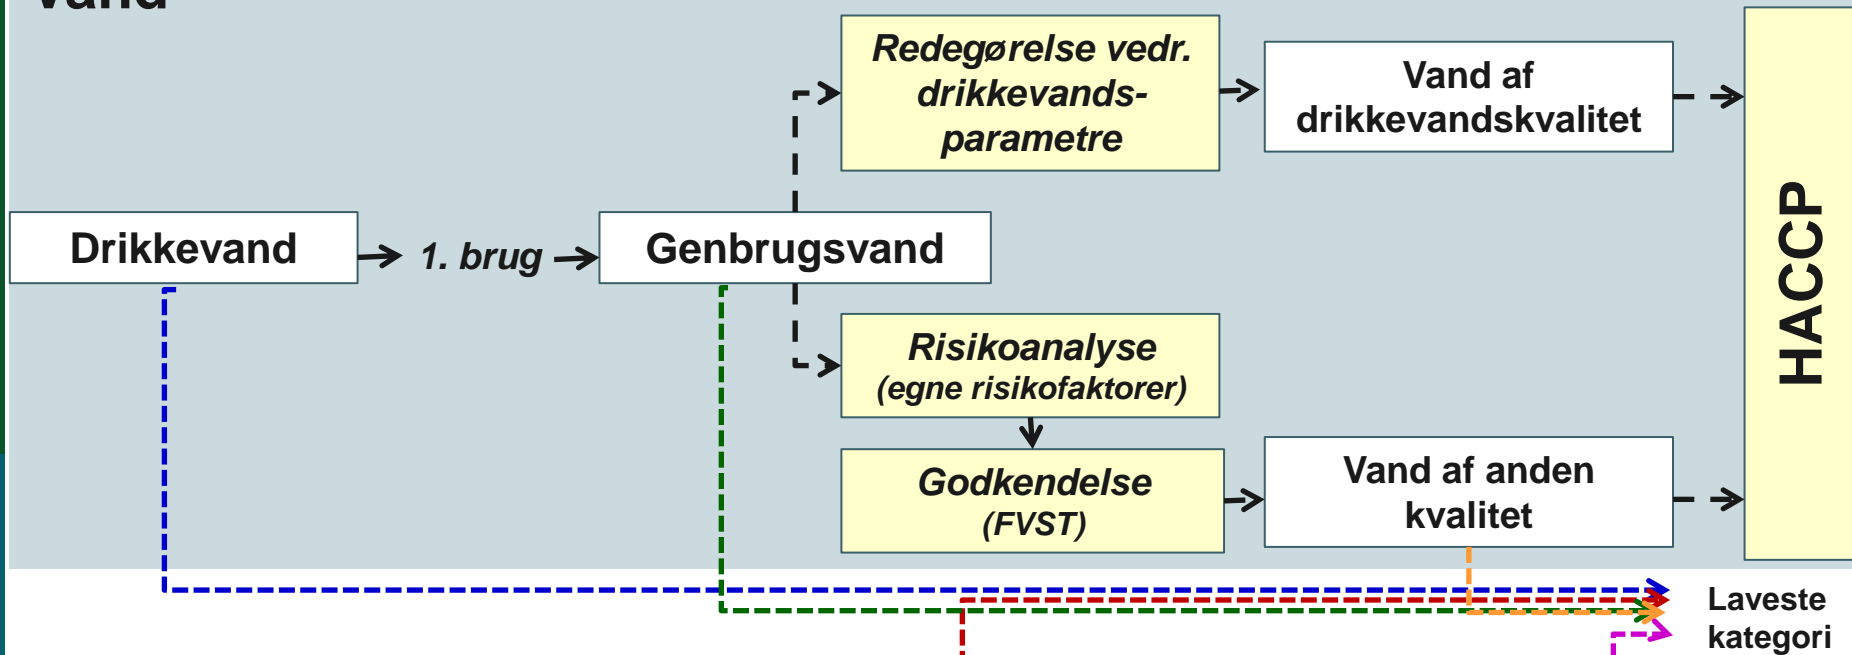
Drikkevand

1. brug

Genbrugsvand

Redegørelse vedr. drikkevands-parametre

Vand af drikkevandskvalitet

Risikoanalyse (egne risikofaktorer)

Godkendelse (FVST)

Vand af anden kvalitet

HACCP

Laveste kategori